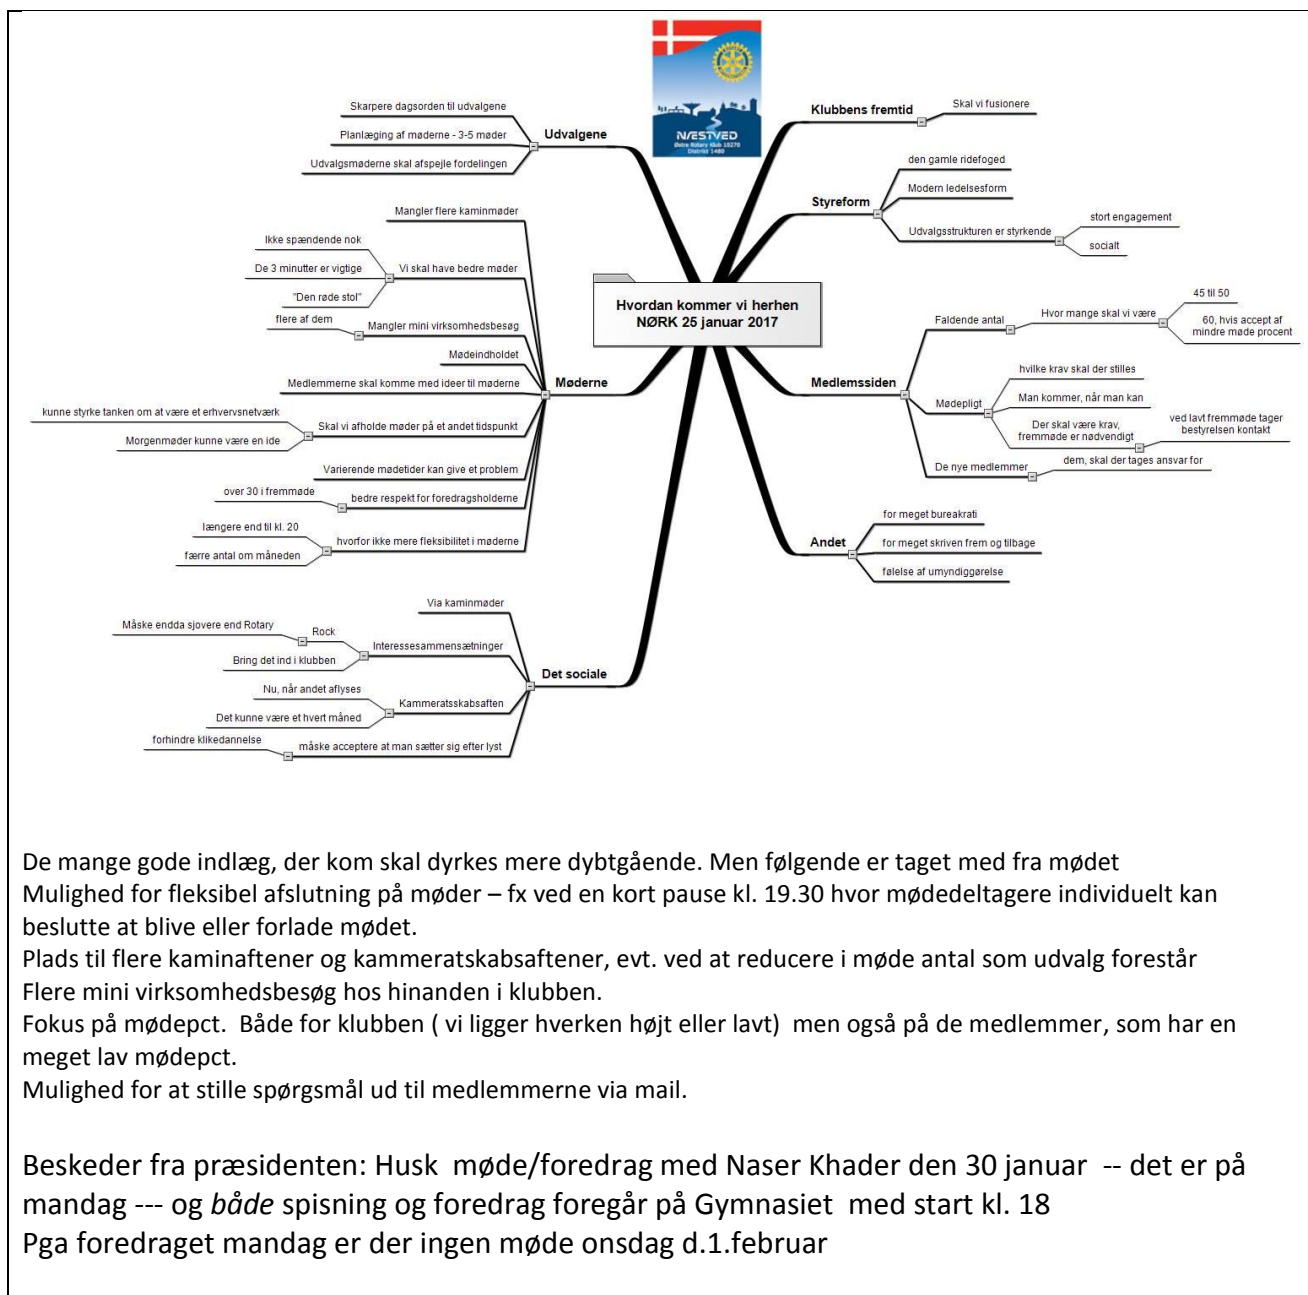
NÆSTVED
Østre Rotary Klub 15270
District 1480

Hvordan kommer vi herhen
NØRK 25 januar 2017

Udvalgene
Skarpere dagsorden til udvalgene
Planlæging af møderne - 3-5 møder
Udvalgsmøderne skal afspejle fordelingen

Møderne
Mangler flere kaminmøder
Vi skal have bedre møder
Ikke spændende nok
De 3 minutter er vigtige
"Den røde stol"
Mangler mini virksomhedsbesøg
flere af dem
Mødeindholdet
Medlemmerne skal komme med ideer til møderne
Skal vi afholde møder på et andet tidspunkt
kunne styrke tanken om at være et erhvervsnetværk
Morgenmøder kunne være en ide
Varierende mødetider kan give et problem
bedre respekt for foredragsholderne
over 30 i fremmøde
hvorfor ikke mere fleksibilitet i møderne
længere end til kl. 20
færre antal om måneden

Det sociale
Via kaminmøder
Interessesammensætninger
Rock
Måske endda sjovere end Rotary
Bring det ind i klubben
Kammeratsskabsaften
Nu, når andet aflyses
Det kunne være et hvert måned
måske acceptere at man sætter sig efter lyst
forhindre klikedannelse

Klubbens fremtid
Skal vi fusionere

Styreform
den gamle ridefoged
Modern ledelsesform
Udvalgsstrukturen er styrkende
stort engagement
socialt

Medlemssiden
Faldende antal
Hvor mange skal vi være
45 til 50
60, hvis accept af mindre møde procent
Mødepligt
hvilke krav skal der stilles
Man kommer, når man kan
Der skal være krav, fremmøde er nødvendigt
ved lavt fremmøde tager bestyrelsen kontakt
De nye medlemmer
dem, skal der tages ansvar for

Andet
for meget bureakrati
for meget skriven frem og tilbage
følelse af umyndiggørelse

De mange gode indlæg, der kom skal dyrkes mere dybtgående. Men følgende er taget med fra mødet
Mulighed for fleksibel afslutning på møder – fx ved en kort pause kl. 19.30 hvor mødedeltagere individuelt kan beslutte at blive eller forlade mødet.
Plads til flere kaminaftener og kammeratskabsaftener, evt. ved at reducere i møde antal som udvalg forestår
Flere mini virksomhedsbesøg hos hinanden i klubben.
Fokus på mødepct. Både for klubben ( vi ligger hverken højt eller lavt) men også på de medlemmer, som har en meget lav mødepct.
Mulighed for at stille spørgsmål ud til medlemmerne via mail.

Beskeder fra præsidenten: Husk møde/foredrag med Naser Khader den 30 januar -- det er på mandag --- og både spisning og foredrag foregår på Gymnasiet med start kl. 18
Pga foredraget mandag er der ingen møde onsdag d.1.februar